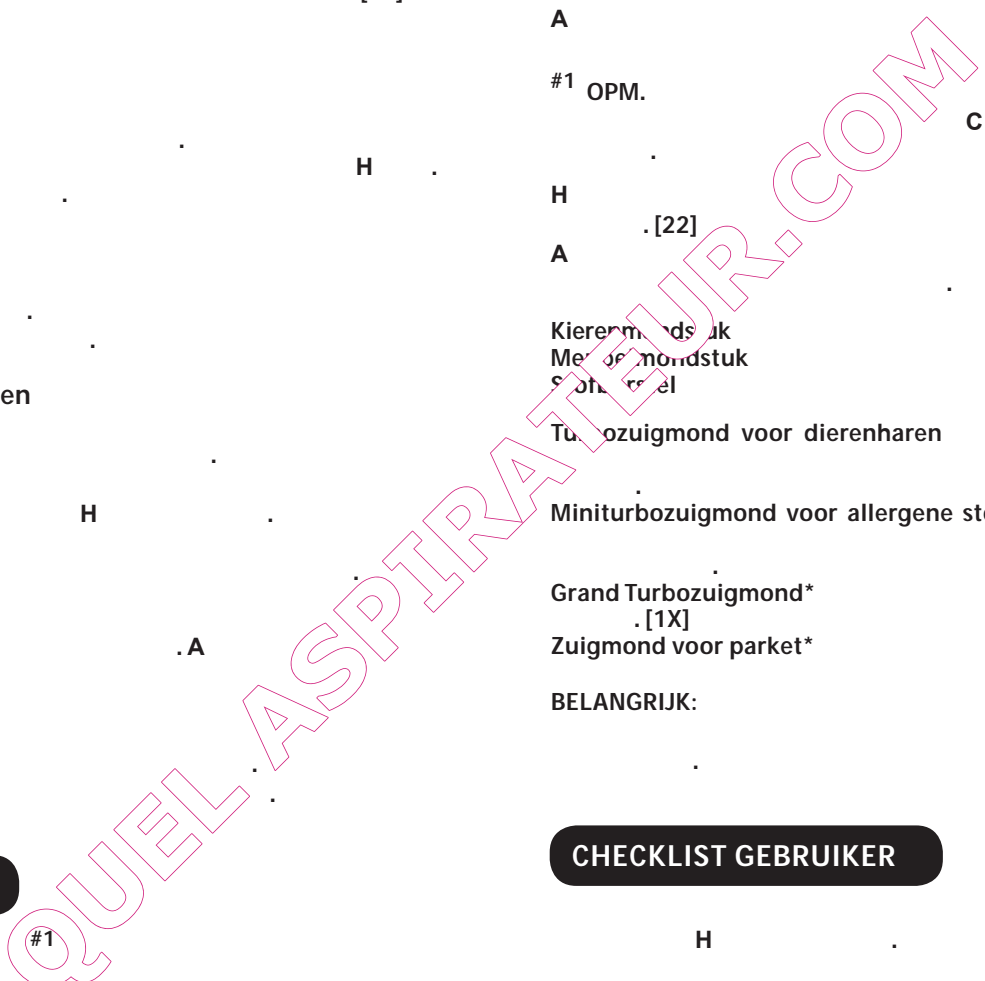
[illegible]

.

H .

.

.

.

en

.

H .

.

. A

.

.

#1

A

#1 OPM.

C

.

H

. [22]

A

.

Kierenmondstuk
Meubelmondstuk
Stofborstel

Turbozuigmond voor dierenharen

.

Miniturbozuigmond voor allergene st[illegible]

.

Grand Turbozuigmond*
. [1X]
Zuigmond voor parket*

BELANGRIJK:

.

CHECKLIST GEBRUIKER

H .

QUEL ASPIRATEUR.COM